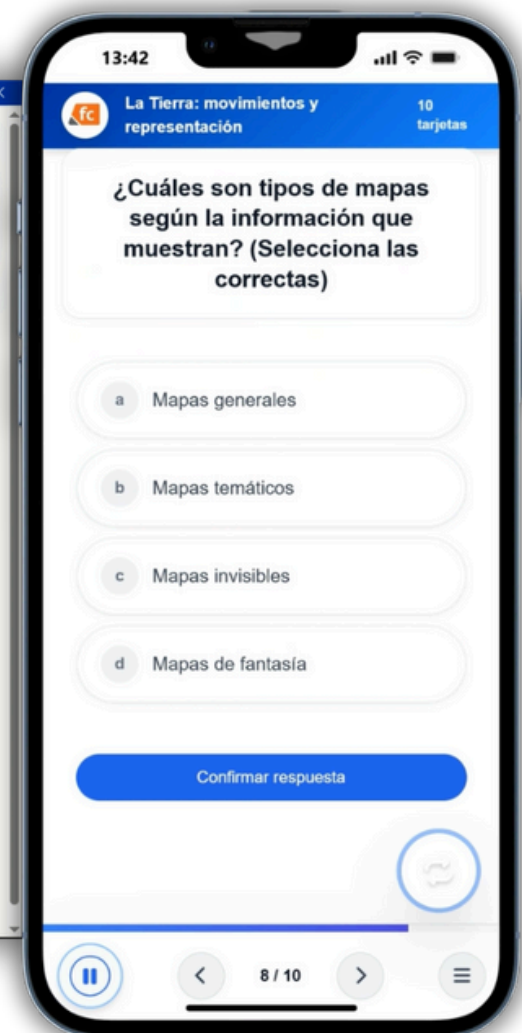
13:42

fc La Tierra: movimientos y representación 10 tarjetas

¿Cuáles son tipos de mapas según la información que muestran? (Selecciona las correctas)

a Mapas generales

b Mapas temáticos

c Mapas invisibles

d Mapas de fantasía

Confirmar respuesta

8 / 10